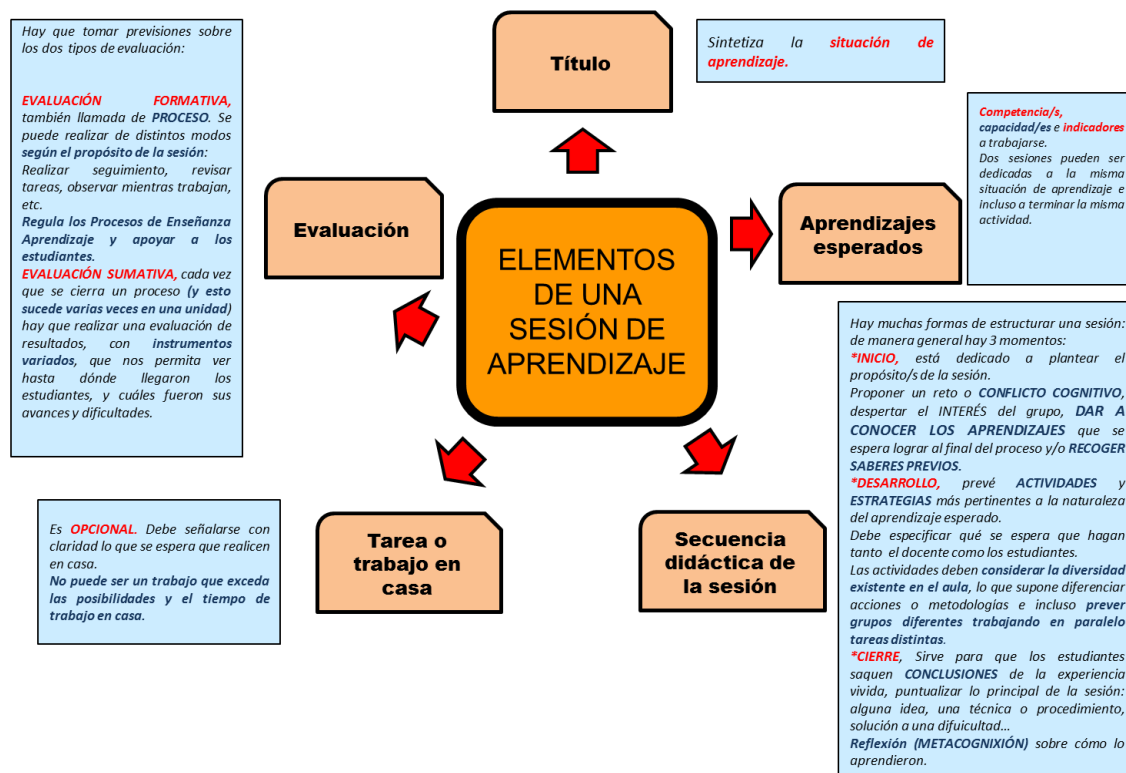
Hay que tomar previsiones sobre los dos tipos de evaluación:

EVALUACIÓN FORMATIVA, también llamada de PROCESO. Se puede realizar de distintos modos según el propósito de la sesión:
Realizar seguimiento, revisar tareas, observar mientras trabajan, etc.
Regula los Procesos de Enseñanza Aprendizaje y apoyar a los estudiantes.
EVALUACIÓN SUMATIVA, cada vez que se cierra un proceso (y esto sucede varias veces en una unidad) hay que realizar una evaluación de resultados, con instrumentos variados, que nos permita ver hasta dónde llegaron los estudiantes, y cuáles fueron sus avances y dificultades.

Título

Sintetiza la situación de aprendizaje.

Competencia/s, capacidad/es e indicadores a trabajarse.
Dos sesiones pueden ser dedicadas a la misma situación de aprendizaje e incluso a terminar la misma actividad.

Evaluación

ELEMENTOS DE UNA SESIÓN DE APRENDIZAJE

Aprendizajes esperados

Hay muchas formas de estructurar una sesión: de manera general hay 3 momentos:
*INICIO, está dedicado a plantear el propósito/s de la sesión.
Proponer un reto o CONFLICTO COGNITIVO, despertar el INTERÉS del grupo, DAR A CONOCER LOS APRENDIZAJES que se espera lograr al final del proceso y/o RECOGER SABERES PREVIOS.
*DESARROLLO, prevé ACTIVIDADES y ESTRATEGIAS más pertinentes a la naturaleza del aprendizaje esperado.
Debe especificar qué se espera que hagan tanto el docente como los estudiantes.
Las actividades deben considerar la diversidad existente en el aula, lo que supone diferenciar acciones o metodologías e incluso prever grupos diferentes trabajando en paralelo tareas distintas.
*CIERRE, Sirve para que los estudiantes saquen CONCLUSIONES de la experiencia vivida, puntualizar lo principal de la sesión: alguna idea, una técnica o procedimiento, solución a una difuicultad...
Reflexión (METACOGNIXIÓN) sobre cómo lo aprendieron.

Es OPCIONAL. Debe señalarse con claridad lo que se espera que realicen en casa.
No puede ser un trabajo que exceda las posibilidades y el tiempo de trabajo en casa.

Tarea o trabajo en casa

Secuencia didáctica de la sesión